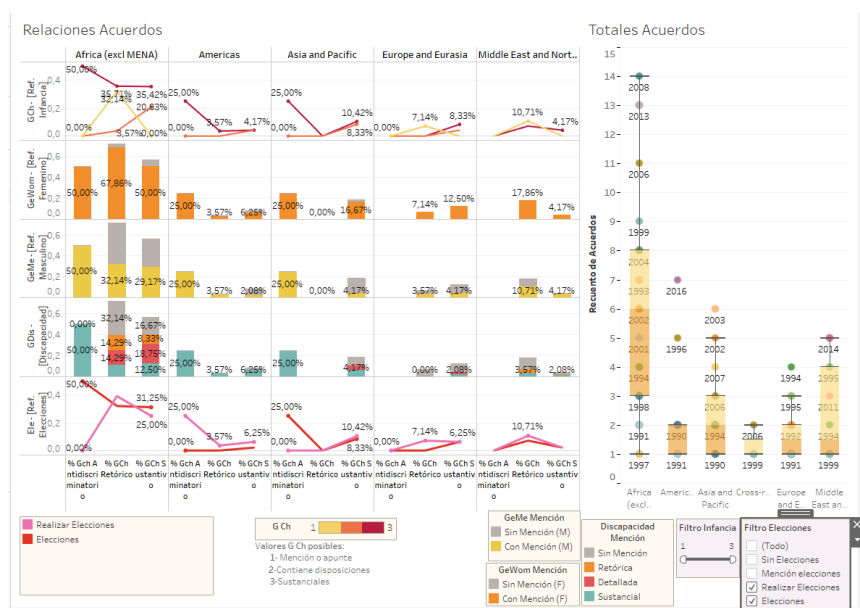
Relaciones Acuerdos

Totales Acuerdos

Africa (excl MENA)
Americas
Asia and Pacific
Europe and Eurasia
Middle East and Nort..

GCh - [Ref. Infancia]
0,4
0,2
0,0

50,00%
35,71%
32,14%
35,42%
20,83%
0,00%
3,57%
0,00%
25,00%
0,00%
3,57%
4,17%
25,00%
0,00%
10,42%
8,33%
0,00%
7,14%
8,33%
10,71%
4,17%

GeWom - [Ref. Femenino]
0,6
0,4
0,2
0,0

50,00%
67,86%
50,00%
25,00%
3,57%
6,25%
25,00%
0,00%
16,67%
7,14%
12,50%
17,86%
4,17%

GeMe - [Ref. Masculino]
0,6
0,4
0,2
0,0

50,00%
32,14%
29,17%
25,00%
3,57%
2,08%
25,00%
0,00%
4,17%
3,57%
4,17%
10,71%
4,17%

GDis - [Discapacidad]
0,6
0,4
0,2
0,0

0,00%
32,14%
16,67%
8,33%
14,29%
18,75%
50,00%
14,29%
12,50%
3,57%
6,25%
4,17%
0,00%
2,08%
3,57%
2,08%

Ele - [Ref. Elecciones]
0,4
0,2
0,0

50,00%
31,25%
25,00%
0,00%
25,00%
0,00%
6,25%
25,00%
10,42%
8,33%
0,00%
7,14%
6,25%
10,71%

% Gch Antidiscriminatorio
% GCh Retórico
% GCh Sustantivo

Recuento de Acuerdos
15
14
13
12
11
10
9
8
7
6
5
4
3
2
1

2008
2013
2006
1999
2004
1993
2002
2001
1994
1998
1991
1997
2016
1996
1990
1991
2003
2002
2007
2006
1994
1990
2006
1999
1994
1995
1992
1991
2014
1995
2011
1999

Africa (excl...
Americ..
Asia and Pacific
Cross-r..
Europe and E..
Middle East an..

Realizar Elecciones
Elecciones

G Ch
1
3
Valores G Ch posibles:
1- Mención o apunte
2-Contiene disposiciones
3-Sustanciales

GeMe Mención
Sin Mención (M)
Con Mención (M)

GeWom Mención
Sin Mención (F)
Con Mención (F)

Discapacidad Mención
Sin Mención
Retórica
Detallada
Sustancial

Filtro Infancia
1
3

Filtro Elecciones
(Todo)
Sin Elecciones
Mención elecciones
Realizar Elecciones
Elecciones